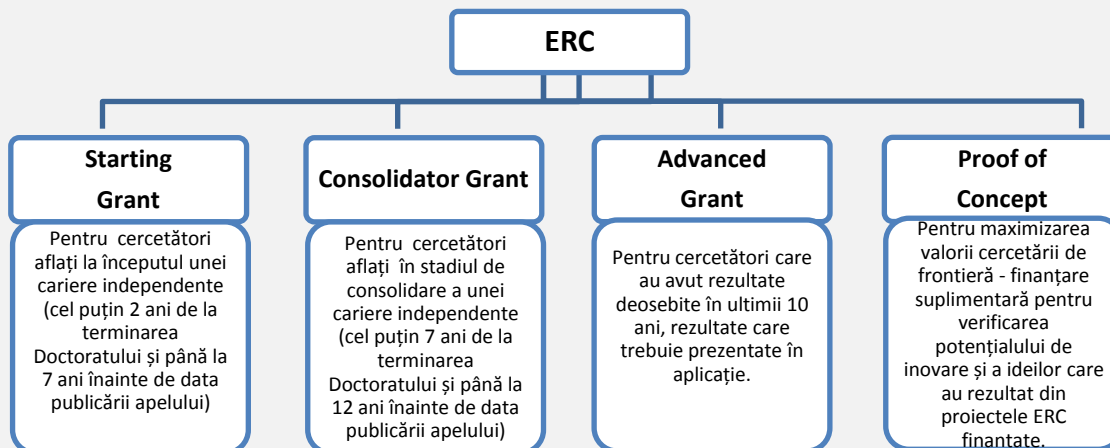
ERC

Starting Grant

Pentru cercetători aflați la începutul unei cariere independente (cel puțin 2 ani de la terminarea Doctoratului și până la 7 ani înainte de data publicării apelului)

Consolidator Grant

Pentru cercetători aflați în stadiul de consolidare a unei cariere independente (cel puțin 7 ani de la terminarea Doctoratului și până la 12 ani înainte de data publicării apelului)

Advanced Grant

Pentru cercetători care au avut rezultate deosebite în ultimii 10 ani, rezultate care trebuie prezentate în aplicație.

Proof of Concept

Pentru maximizarea valorii cercetării de frontieră - finanțare suplimentară pentru verificarea potențialului de inovare și a ideilor care au rezultat din proiectele ERC finanțate.